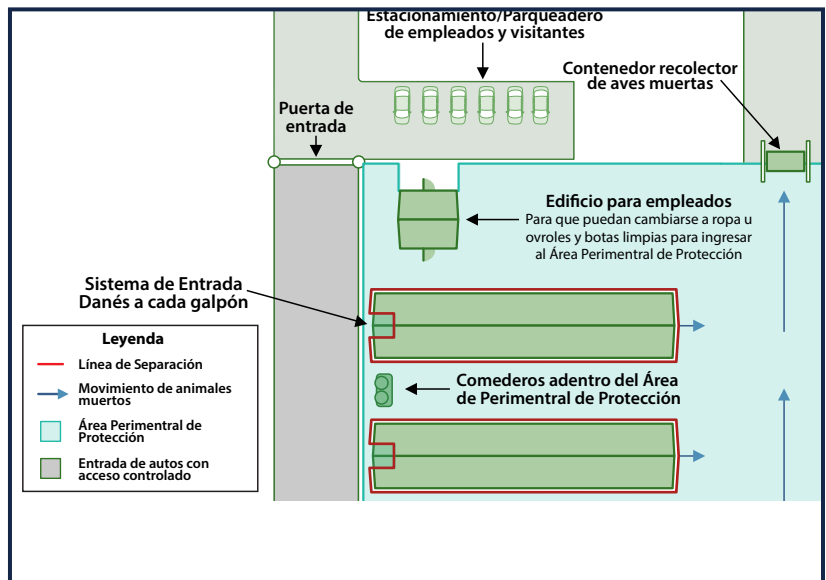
Estacionamiento/Parqueadero de empleados y visitantes

Contenedor recolector de aves muertas

Puerta de entrada

Edificio para empleados
Para que puedan cambiarse a ropa u ovroles y botas limpias para ingresar al Área Perimentral de Protección

Sistema de Entrada Danés a cada galpón

Leyenda
Línea de Separación
Movimiento de animales muertos
Área Perimentral de Protección
Entrada de autos con acceso controlado

Comederos adentro del Área de Perimentral de Protección